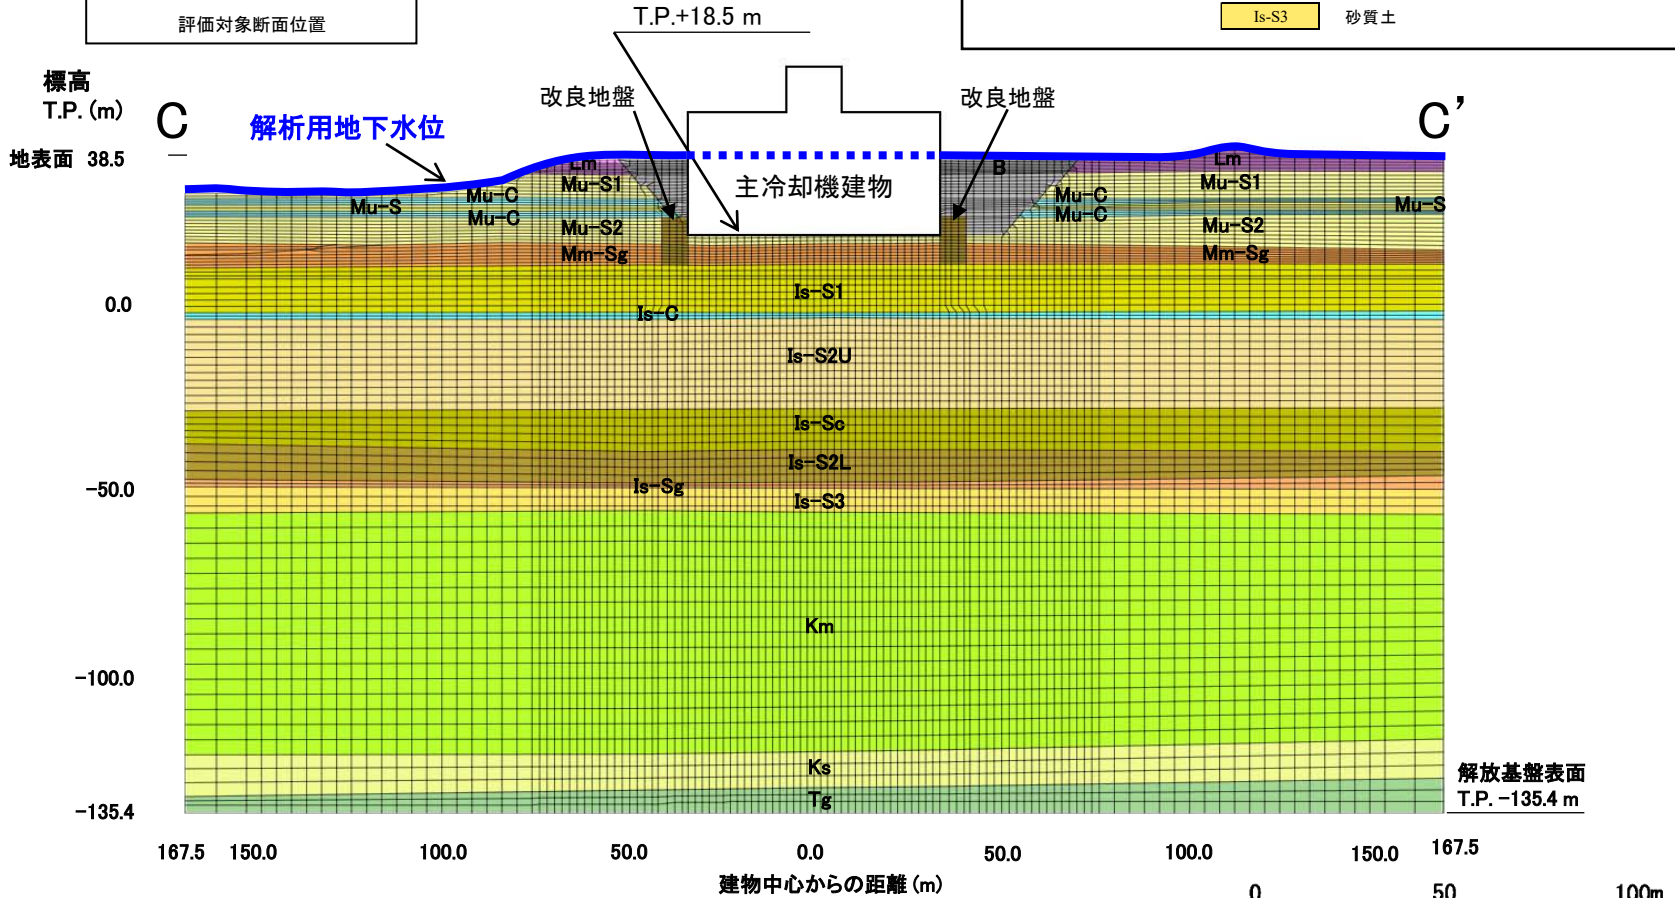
評価対象断面位置

T.P.+18.5 m

Is-S3 砂質土

標高
T.P. (m)

地表面 38.5

C

解析用地下水位

改良地盤

改良地盤

C'

主冷却機建物

Lm
Mu-S1
Mu-S2
Mm-Sg

B

Mu-C
Mu-C

Lm
Mu-S1
Mu-S2
Mm-Sg

Mu-S

Mu-S

Mu-C
Mu-C

0.0

Is-S1
Is-C
Is-S2U
Is-Sc
Is-S2L
Is-Sg
Is-S3

-50.0

Km

-100.0

Ks
Tg

-135.4

解放基盤表面
T.P. −135.4 m

167.5 150.0 100.0 50.0 0.0 50.0 100.0 150.0 167.5

建物中心からの距離 (m)

0 50 100m